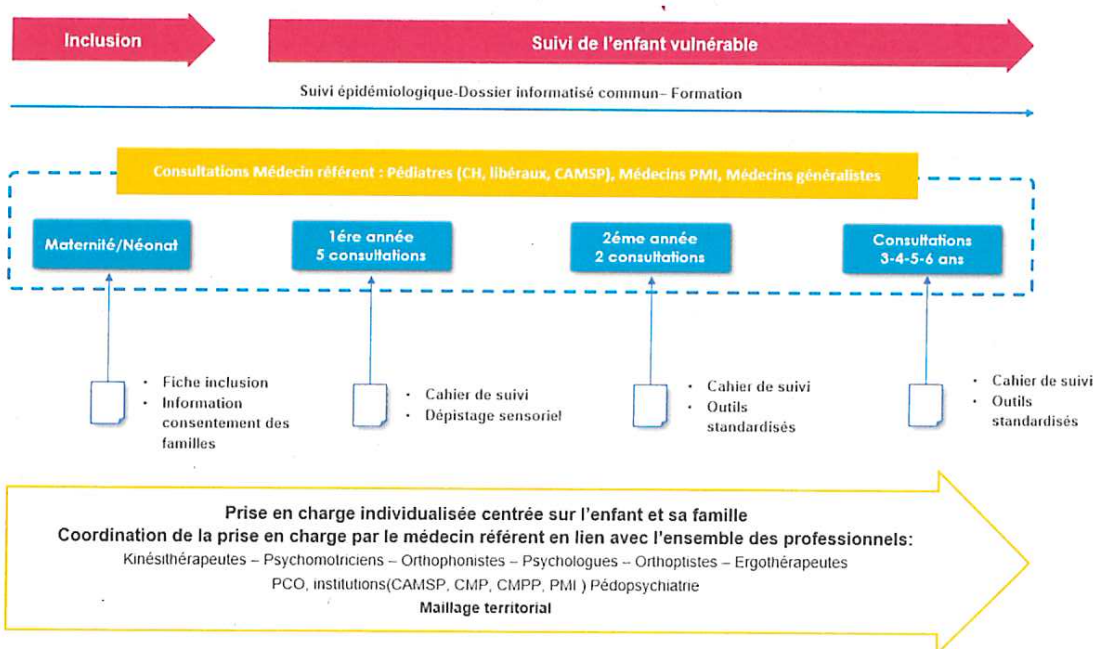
Inclusion

Suivi de l'enfant vulnérable

Suivi épidémiologique-Dossier informatisé commun– Formation

Consultations Médecin référent : Pédiatres (CH, libéraux, CAMSP), Médecins PMI, Médecins généralistes

Maternité/Néonat

1ére année
5 consultations

2éme année
2 consultations

Consultations
3-4-5-6 ans

- Fiche inclusion
- Information consentement des familles

- Cahier de suivi
- Dépistage sensoriel

- Cahier de suivi
- Outils standardisés

- Cahier de suivi
- Outils standardisés

Prise en charge individualisée centrée sur l'enfant et sa famille
Coordination de la prise en charge par le médecin référent en lien avec l'ensemble des professionnels:
Kinésithérapeutes – Psychomotriciens – Orthophonistes – Psychologues – Orthoptistes – Ergothérapeutes
PCO, institutions(CAMSP, CMP, CMPP, PMI ) Pédopsychiatrie
Maillage territorial